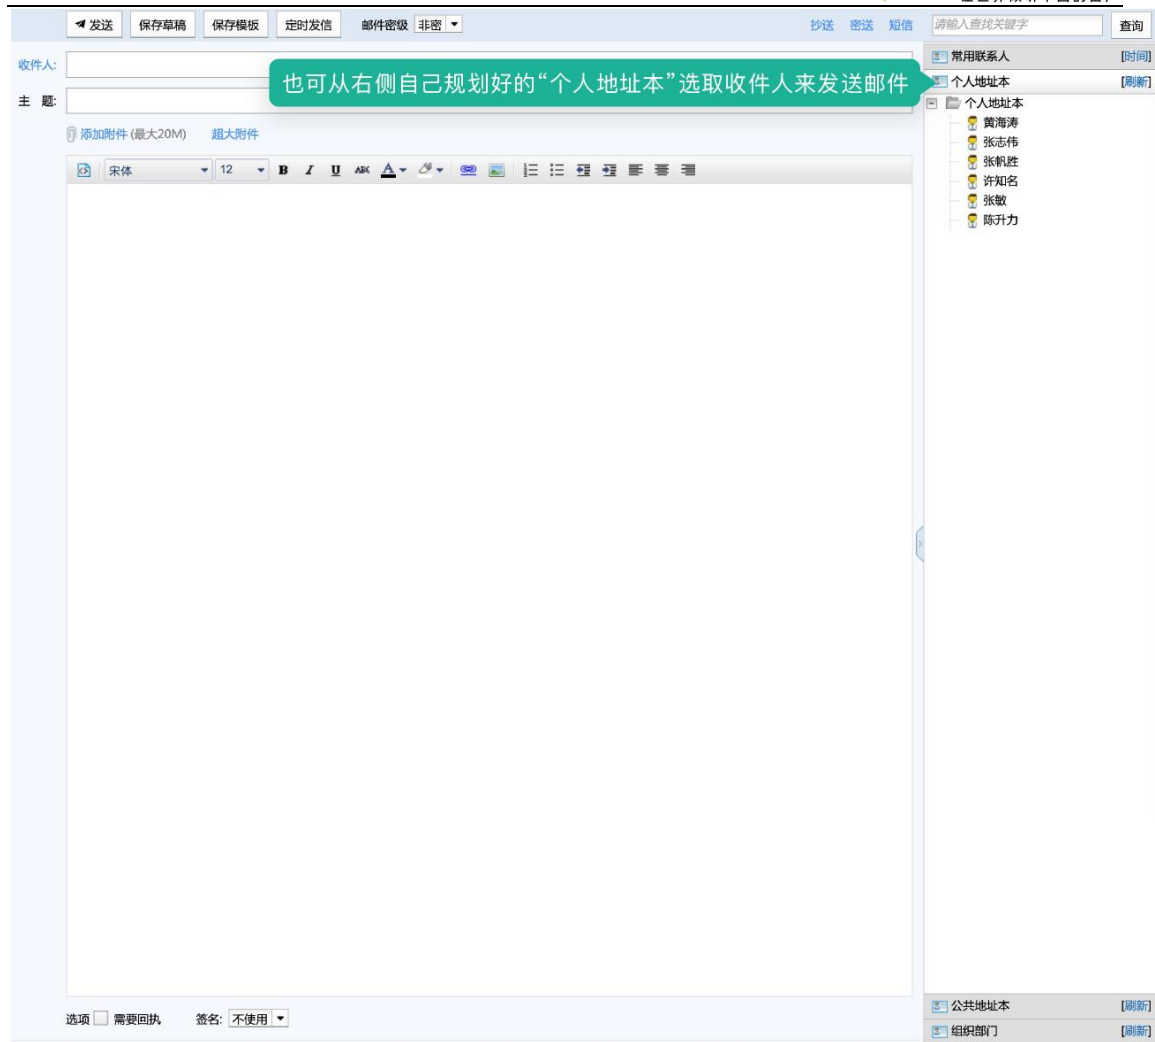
发送 保存草稿 保存模板 定时发信 邮件密级 非密

抄送 密送 短信 请输入查找关键字 查询

收件人:

主 题:

也可从右侧自己规划好的“个人地址本”选取收件人来发送邮件

添加附件 (最大20M) 超大附件

宋体 12

常用联系人 [时间]

个人地址本 [刷新]

个人地址本

黄海涛

张志伟

张帆胜

许知名

张敏

陈升力

选项 需要回执 签名: 不使用

公共地址本 [刷新]

组织部门 [刷新]